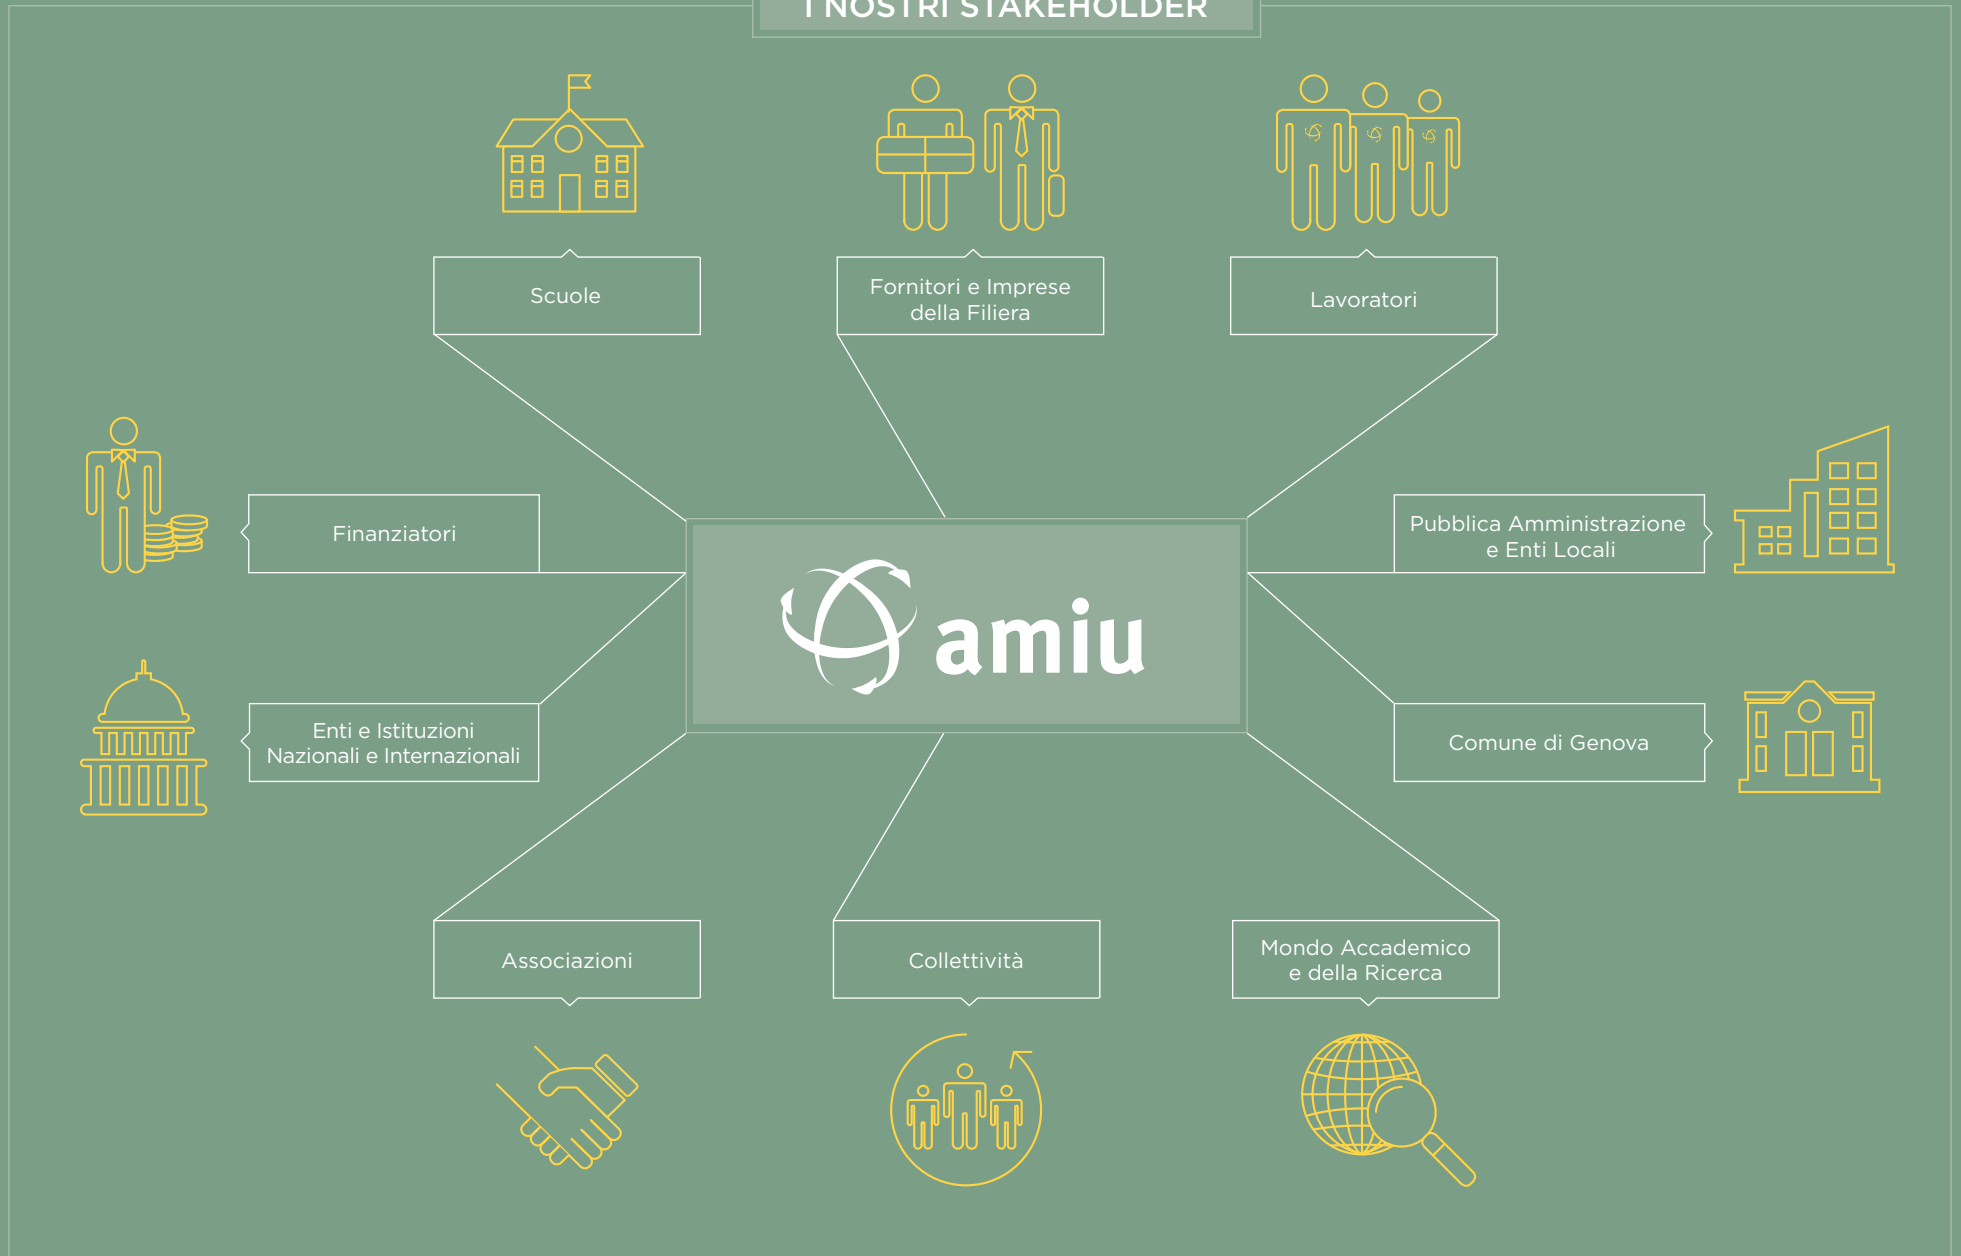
I NOSTRI STAKEHOLDER

Scuole

Fornitori e Imprese della Filiera

Lavoratori

Finanziatori

amiu

Pubblica Amministrazione e Enti Locali

Enti e Istituzioni Nazionali e Internazionali

Comune di Genova

Associazioni

Collettività

Mondo Accademico e della Ricerca